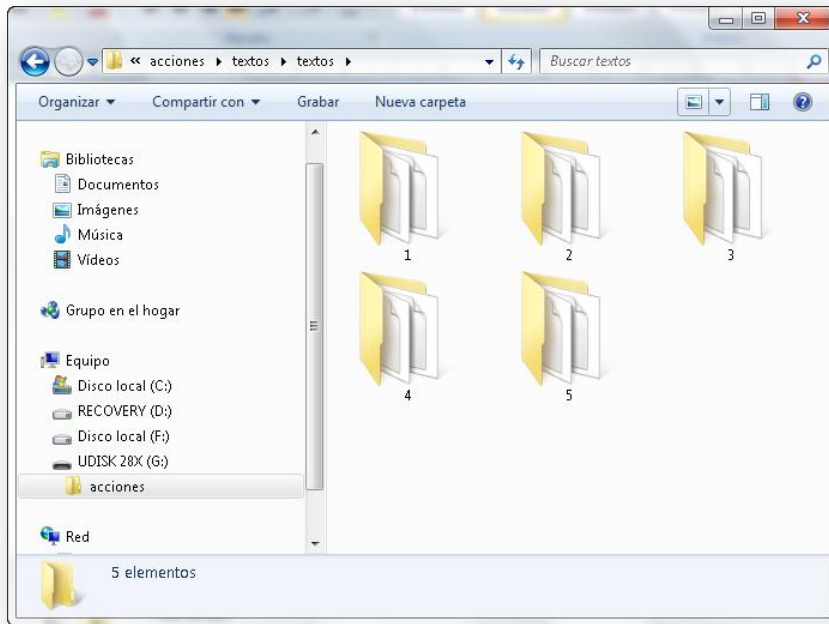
« acciones ▸ textos ▸ textos ▸
Buscar textos
Organizar ▾
Compartir con ▾
Grabar
Nueva carpeta
Bibliotecas
Documentos
Imágenes
Música
Vídeos
Grupo en el hogar
Equipo
Disco local (C:)
RECOVERY (D:)
Disco local (F:)
UDISK 28X (G:)
acciones
Red
1
2
3
4
5
5 elementos